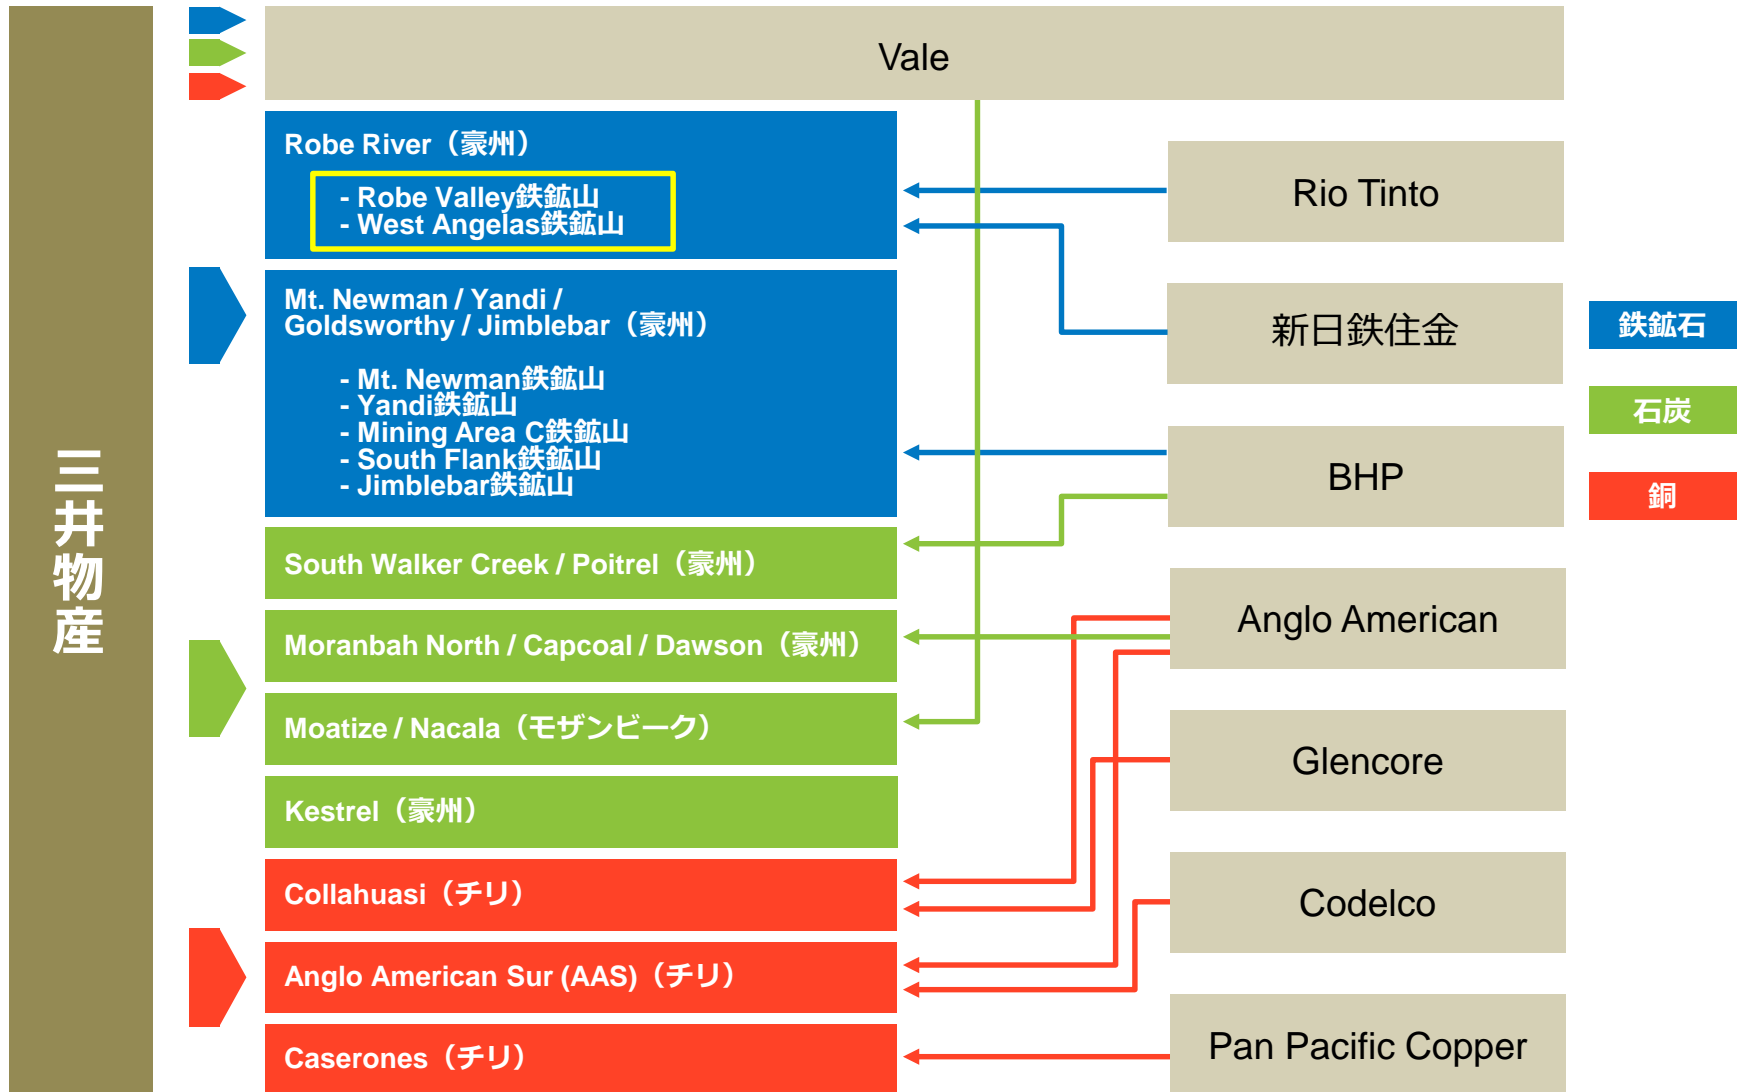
三井物産

Vale

Robe River（豪州）

- Robe Valley鉄鉱山
- West Angelas鉄鉱山

Mt. Newman / Yandi / Goldsworthy / Jimblebar（豪州）

- Mt. Newman鉄鉱山
- Yandi鉄鉱山
- Mining Area C鉄鉱山
- South Flank鉄鉱山
- Jimblebar鉄鉱山

South Walker Creek / Poitrel（豪州）

Moranbah North / Capcoal / Dawson（豪州）

Moatize / Nacala（モザンビーク）

Kestrel（豪州）

Collahuasi（チリ）

Anglo American Sur (AAS)（チリ）

Caserones（チリ）

Rio Tinto

新日鉄住金

BHP

Anglo American

Glencore

Codelco

Pan Pacific Copper

鉄鉱石

石炭

銅